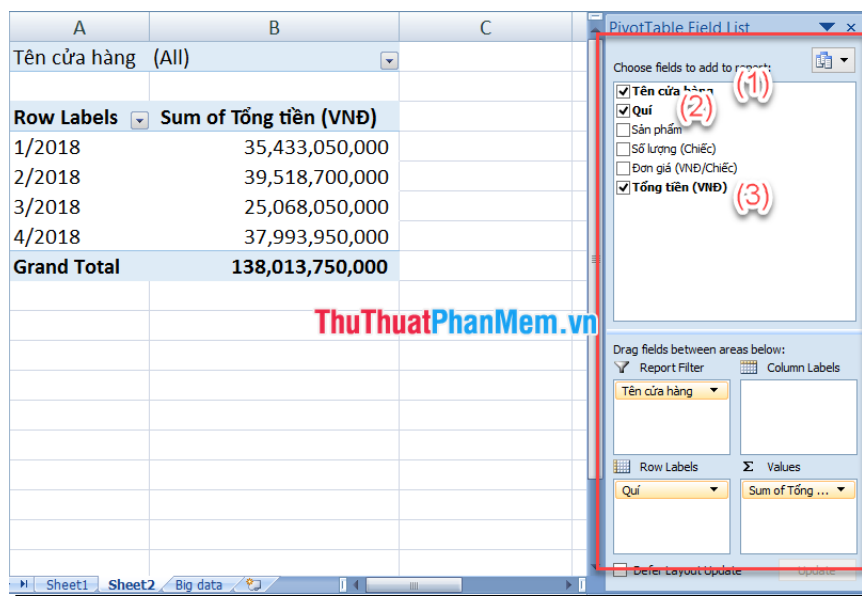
| A | B | C |
|---|---|---|
| Tên cửa hàng | (All) | |
| | | |
| Row Labels | Sum of Tổng tiền (VNĐ) | |
| 1/2018 | 35,433,050,000 | |
| 2/2018 | 39,518,700,000 | |
| 3/2018 | 25,068,050,000 | |
| 4/2018 | 37,993,950,000 | |
| Grand Total | 138,013,750,000 | |

Sheet1 Sheet2 Big data

PivotTable Field List

Choose fields to add to report:

(1)
Tên cửa hàng
(2)
Quí
Sản phẩm
Số lượng (Chiếc)
Đơn giá (VNĐ/Chiếc)
Tổng tiền (VNĐ)
(3)

Drag fields between areas below:

Report Filter
Column Labels
Tên cửa hàng

Row Labels
Values
Quí
Sum of Tổng ...

Defer Layout Update
Update

ThuThuatPhanMem.vn